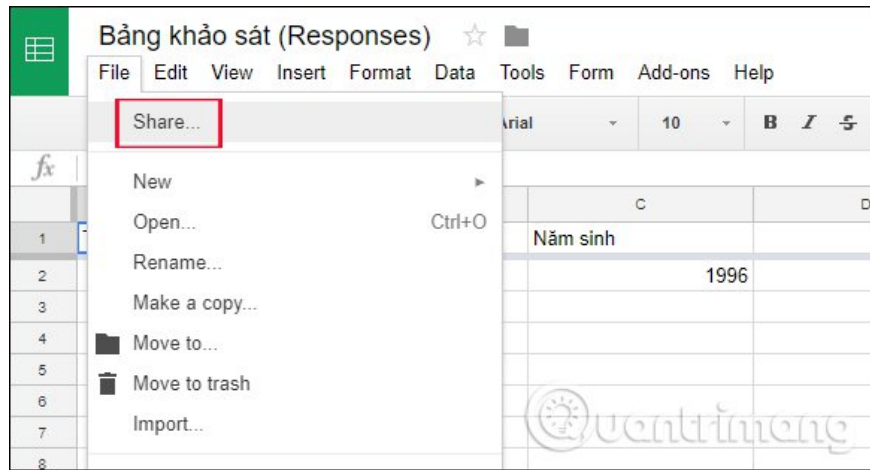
Bảng khảo sát (Responses)

File Edit View Insert Format Data Tools Form Add-ons Help

Share...

Arial 10 B I S

fx

New

Open... Ctrl+O

Rename...

Make a copy...

Move to...

Move to trash

Import...

C D

1 Năm sinh
2 1996
3
4
5
6
7
8

Quantrimang